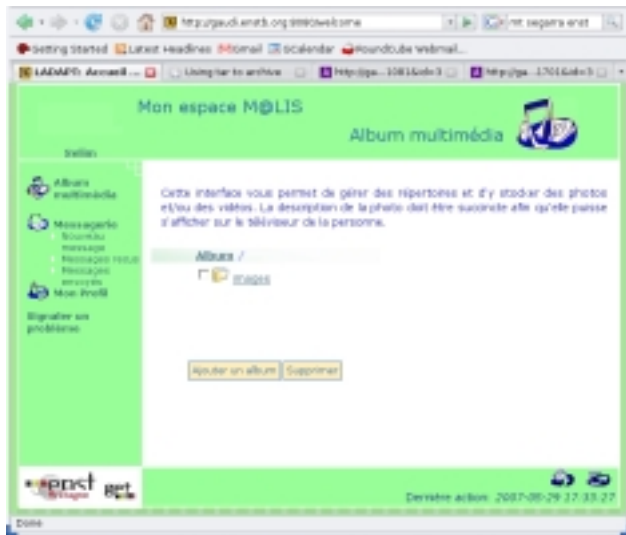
http://gaudi.enst-b.org:8080/welcome

int segarra enst

Getting Started Latest Headlines Gmail Gcalendar Roundcube Webmail...

LADAPT: Accueil ... Using tar to archive http://ga...1081&id=3 http://ga...1701&id=5

Mon espace M@LIS

Album multimédia

Stefan

Album multimédia

Messagerie
Nouveau message
Messages reçus
Messages envoyés

Mon Profil

Signaler un problème

Cette interface vous permet de gérer des répertoires et d'y stocker des photos et/ou des vidéos. La description de la photo doit être succincte afin qu'elle puisse s'afficher sur le téléviseur de la personne.

Album /

Images

Ajouter un album Supprimer

enst Bretagne

get

Dernière action: 2007-05-29 17:33:27

Done